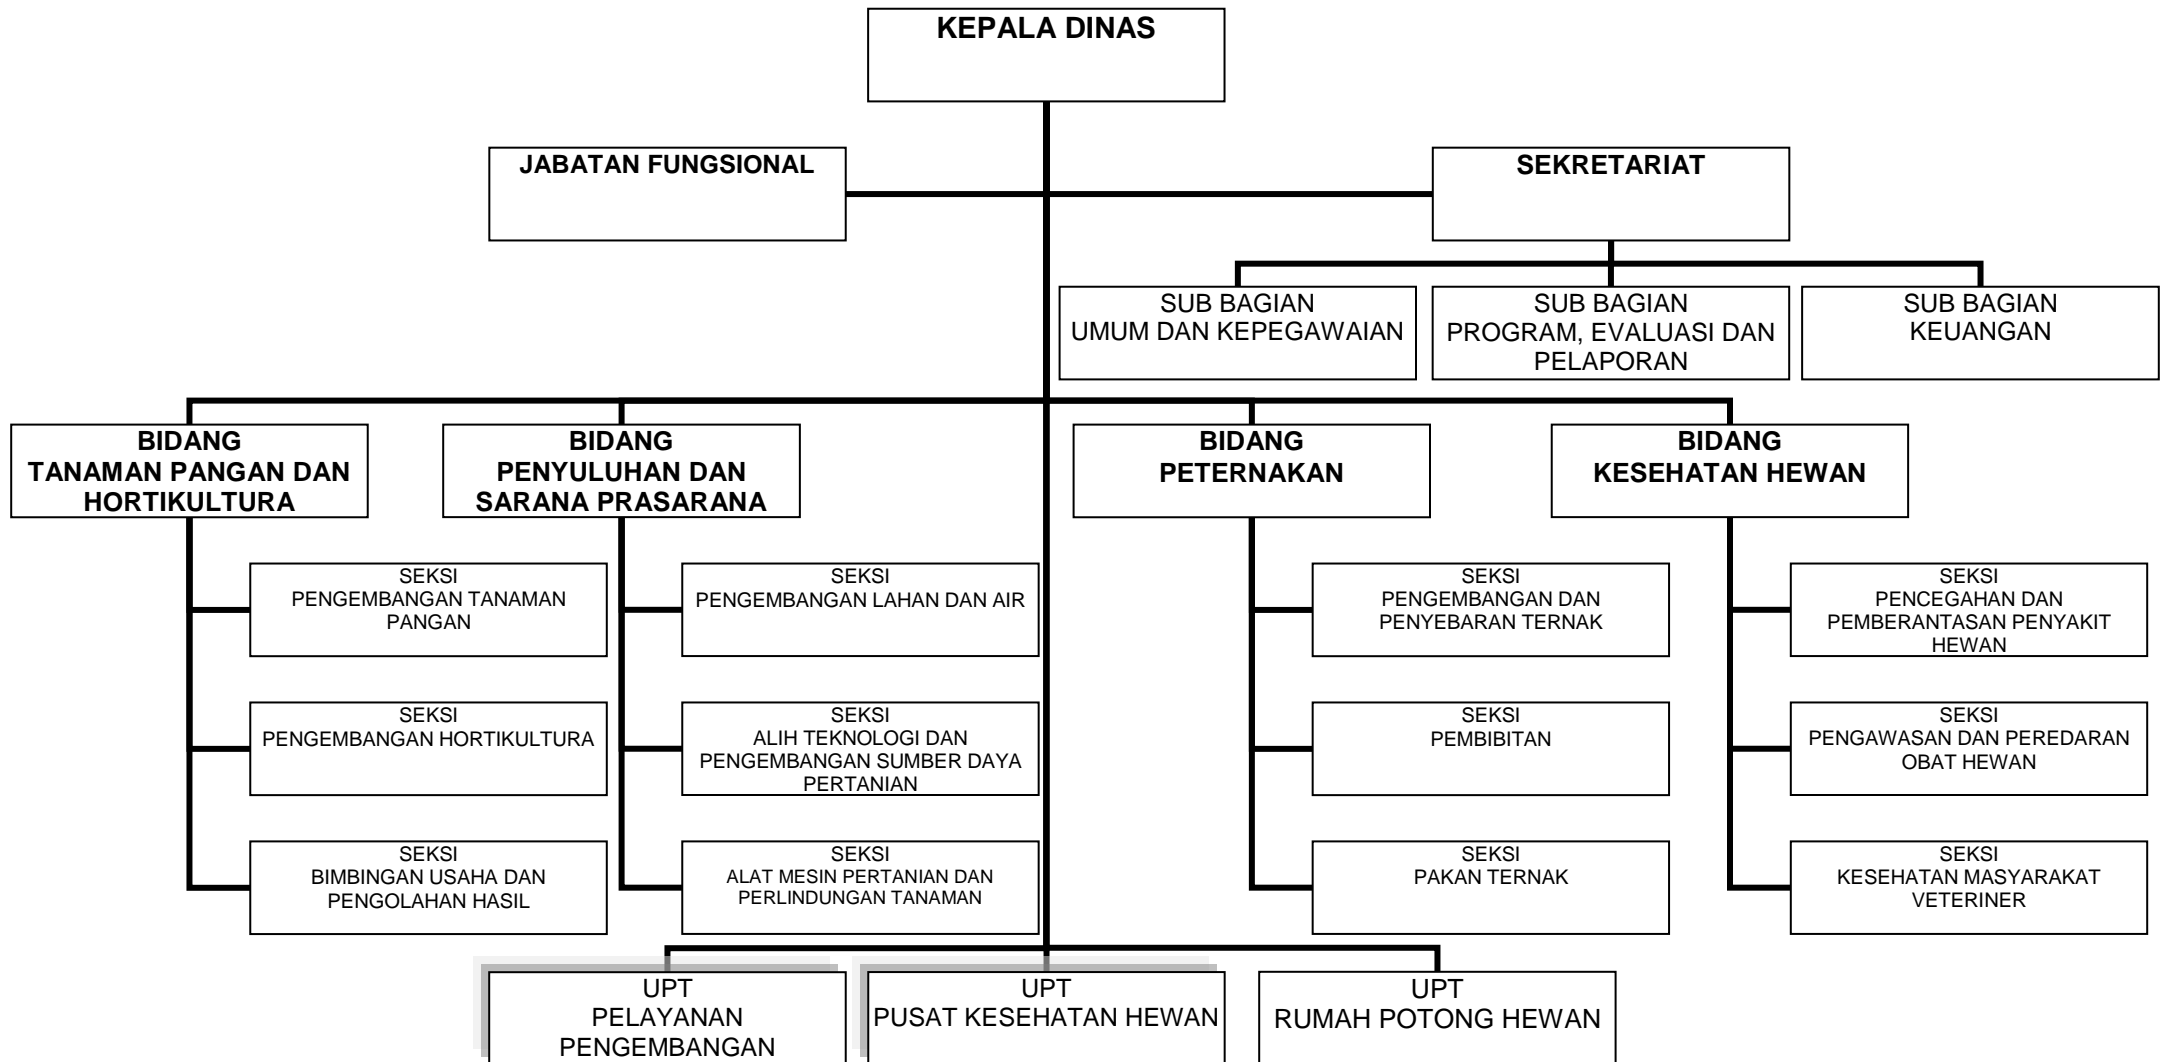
KEPALA DINAS

JABATAN FUNGSIONAL

SEKRETARIAT

SUB BAGIAN
UMUM DAN KEPEGAWAIAN

SUB BAGIAN
PROGRAM, EVALUASI DAN PELAPORAN

SUB BAGIAN
KEUANGAN

BIDANG
TANAMAN PANGAN DAN HORTIKULTURA

SEKSI
PENGEMBANGAN TANAMAN PANGAN

SEKSI
PENGEMBANGAN HORTIKULTURA

SEKSI
BIMBINGAN USAHA DAN PENGOLAHAN HASIL

BIDANG
PENYULUHAN DAN SARANA PRASARANA

SEKSI
PENGEMBANGAN LAHAN DAN AIR

SEKSI
ALIH TEKNOLOGI DAN PENGEMBANGAN SUMBER DAYA PERTANIAN

SEKSI
ALAT MESIN PERTANIAN DAN PERLINDUNGAN TANAMAN

BIDANG
PETERNAKAN

SEKSI
PENGEMBANGAN DAN PENYEBARAN TERNAK

SEKSI
PEMBIBITAN

SEKSI
PAKAN TERNAK

BIDANG
KESEHATAN HEWAN

SEKSI
PENCEGAHAN DAN PEMBERANTASAN PENYAKIT HEWAN

SEKSI
PENGAWASAN DAN PEREDARAN OBAT HEWAN

SEKSI
KESEHATAN MASYARAKAT VETERINER

UPT
PELAYANAN PENGEMBANGAN

UPT
PUSAT KESEHATAN HEWAN

UPT
RUMAH POTONG HEWAN